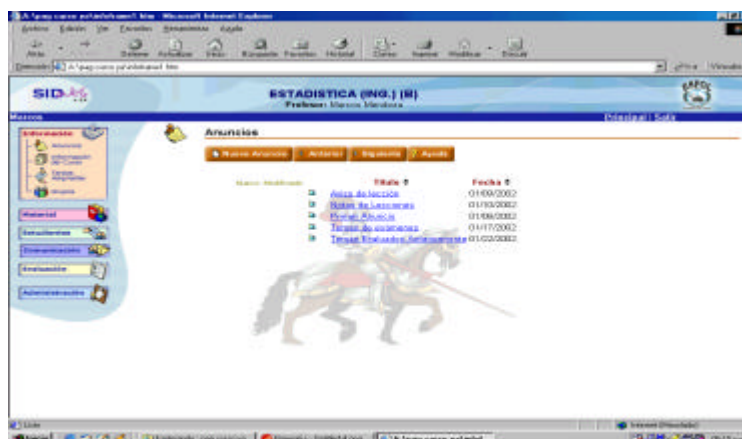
A:\pag cursos pd\infohome1.htm - Microsoft Internet Explorer

Archivo Edición Ver Favoritos Herramientas Ayuda

Atrás Detener Actualizar Inicio Búsqueda Favoritos Historial Correo Imprimir Modificar Discutir

Dirección A:\pag cursos pd\infohome1.htm Ir Vínculos

SID

ESTADISTICA (ING.) (B)
Profesor: Marcos Mendoza

Menú

Principal | Salir

Información
Anuncios
Información del Curso
Tareas Asignadas
Grupos

Material
Estudiantes
Comunicación
Evaluación
Administración

Anuncios

Nuevo Anuncio | Anterior | Siguiente | Ayuda

Nuevo Anuncio

| Título | Fecha |
|---|---|
| Aviso de lección | 01/09/2002 |
| Notas de Lecciones | 01/10/2002 |
| Primer Aviso | 01/08/2002 |
| Temas de exámenes | 01/17/2002 |
| Temas Evaluados Seleccionados | 01/02/2002 |

Listo

Internet (Hosting)

Inicio